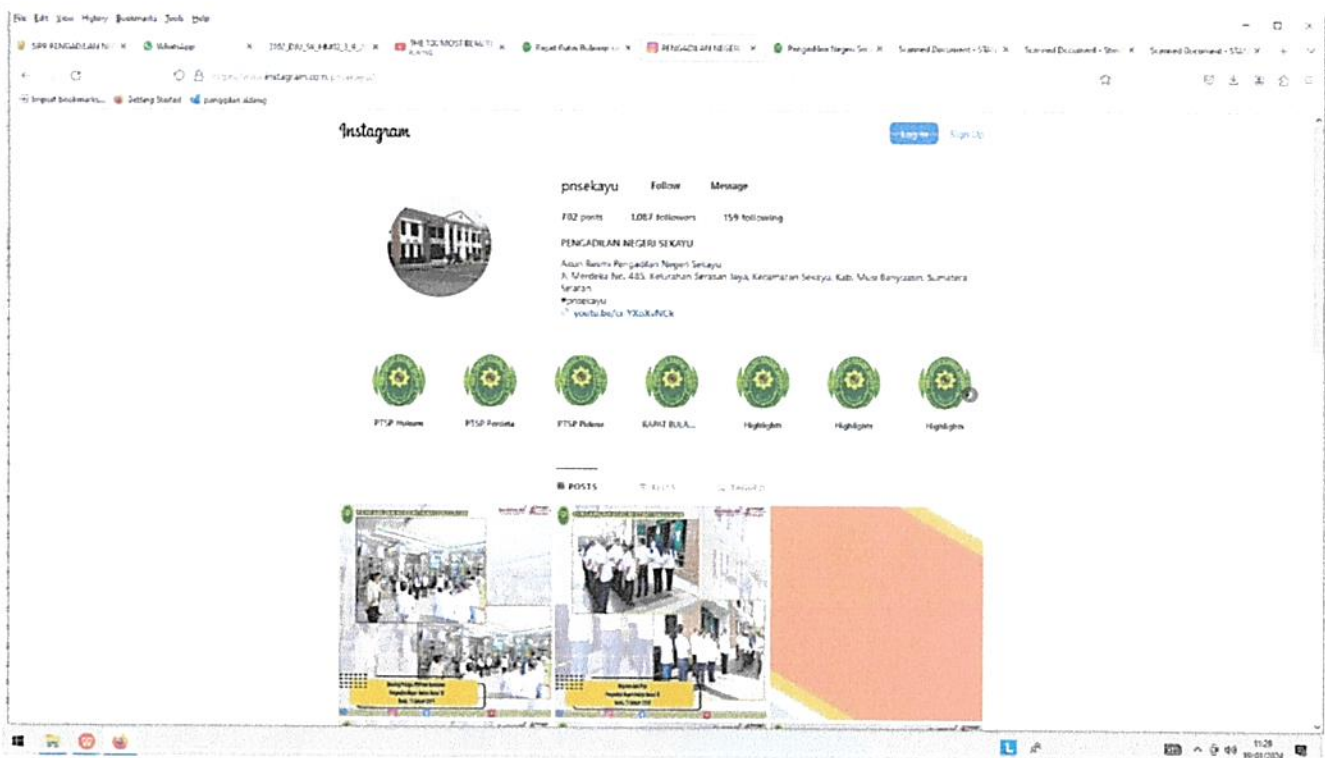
File Edit View History Bookmarks Tools Help

SIPP PENGADILAN N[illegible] WhatsApp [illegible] THE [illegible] MOST BEAUTI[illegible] Rapat Rutin Bulanan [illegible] PENGADILAN NEGERI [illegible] Pengadilan Negeri Se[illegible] Scanned Document - STA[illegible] Scanned Document - Stu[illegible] Scanned Document - STA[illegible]

https://www.instagram.com/pnsekayu/

Import bookmarks... Getting Started panggilan sidang

Instagram

Log in Sign Up

pnsekayu Follow Message

702 posts 1,087 followers 159 following

PENGADILAN NEGERI SEKAYU

Akun Resmi Pengadilan Negeri Sekayu
Jl. Merdeka No. 485, Kelurahan Serasan Jaya, Kecamatan Sekayu, Kab. Musi Banyuasin, Sumatera Selatan
#pnsekayu
youtu.be/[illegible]YXoXuNCk

PTSP Hukum PTSP Perdata PTSP Pidana RAPAT BULA... Highlights Highlights Highlights

POSTS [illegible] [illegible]

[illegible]

11:28
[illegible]